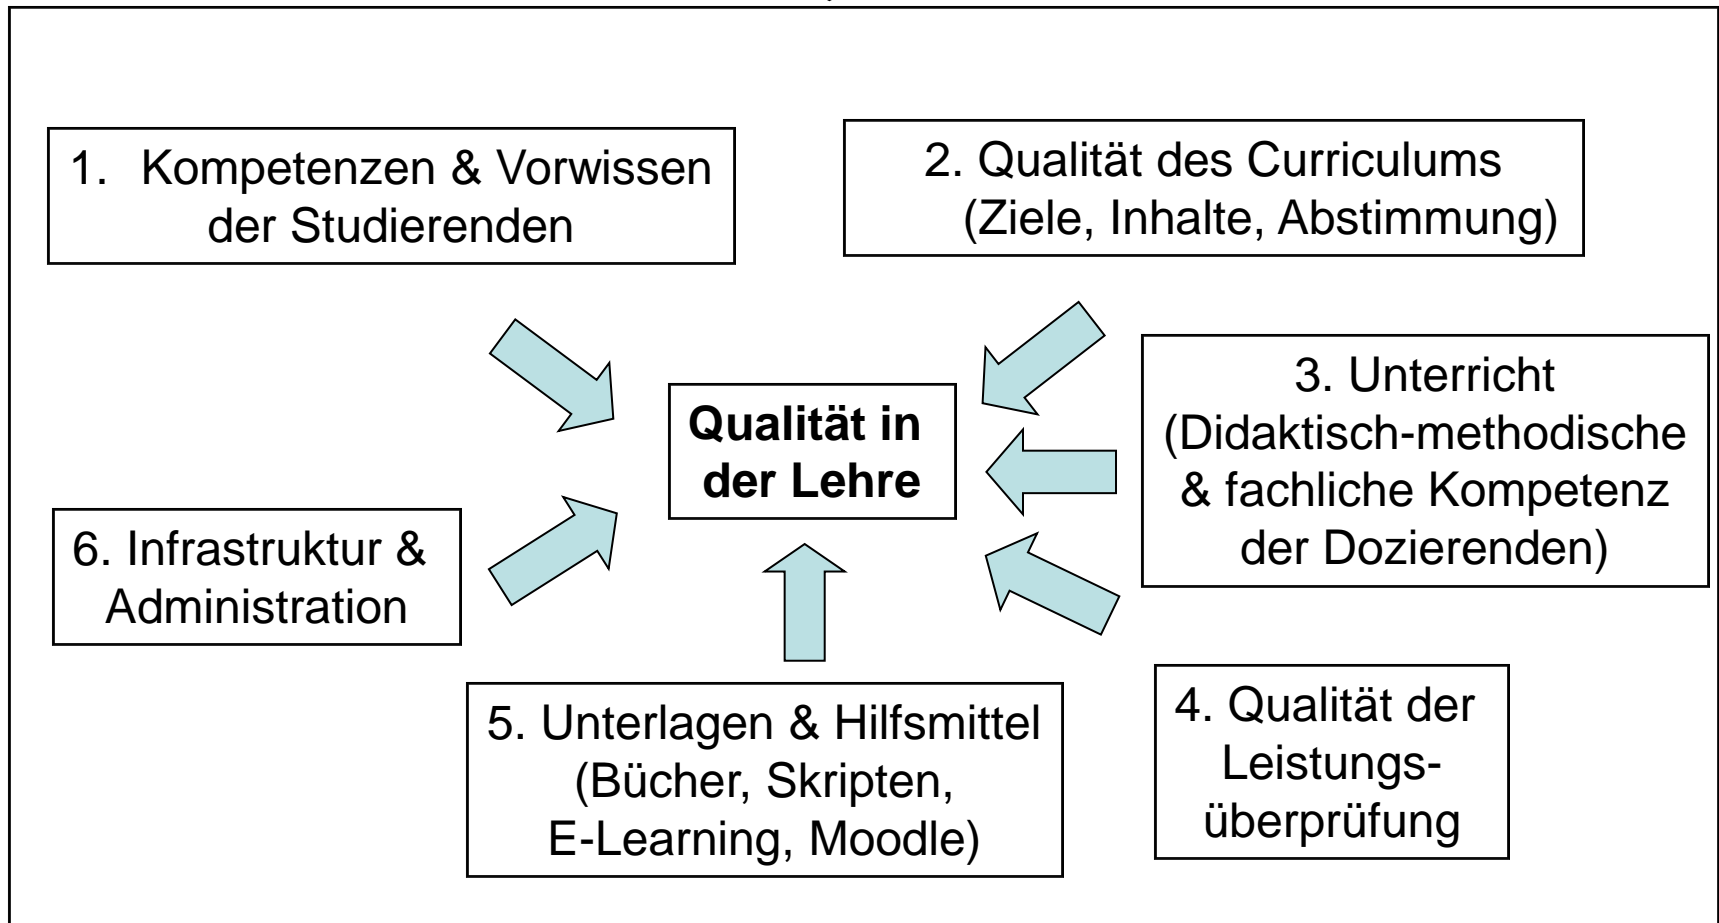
1. Kompetenzen & Vorwissen der Studierenden

2. Qualität des Curriculums (Ziele, Inhalte, Abstimmung)

Qualität in der Lehre

3. Unterricht (Didaktisch-methodische & fachliche Kompetenz der Dozierenden)

6. Infrastruktur & Administration

5. Unterlagen & Hilfsmittel (Bücher, Skripten, E-Learning, Moodle)

4. Qualität der Leistungsüberprüfung